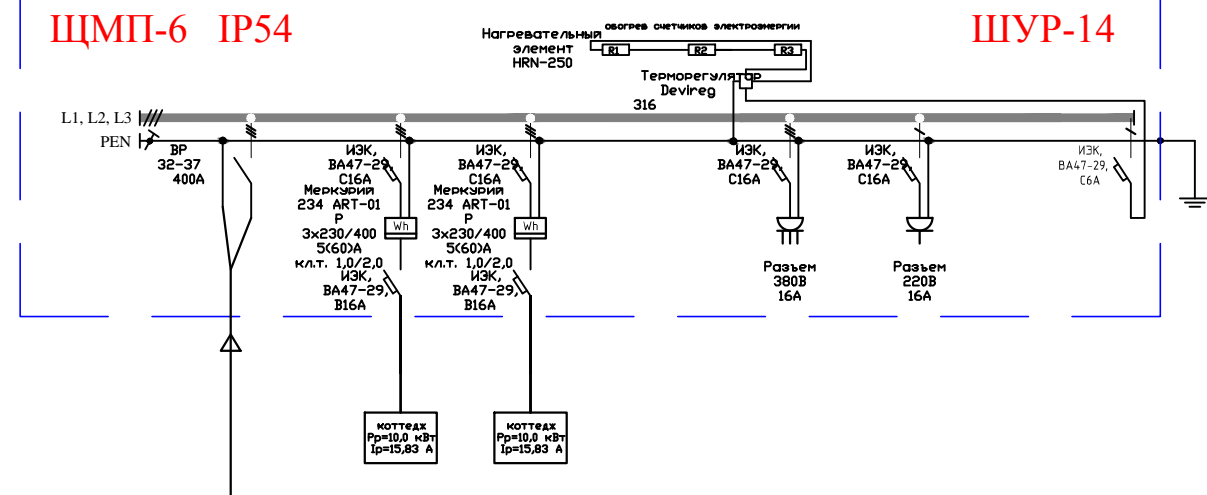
ЩМП-6 IP54

ШУР-14

Нагревательный элемент HRN-250

обогрев счетчиков электроэнергии

R1

R2

R3

Терморегулятор Devireg 316

L1, L2, L3

PEN

ВР 32-37 400А

ИЭК, ВА47-29, C16A

Меркурий 234 ART-01 P 3x230/400 5(60)А кл.т. 1,0/2,0

Wh

ИЭК, ВА47-29, B16A

ИЭК, ВА47-29, C16A

Меркурий 234 ART-01 P 3x230/400 5(60)А кл.т. 1,0/2,0

Wh

ИЭК, ВА47-29, B16A

ИЭК, ВА47-29, C16A

Разъем 380В 16А

ИЭК, ВА47-29, C16A

Разъем 220В 16А

ИЭК, ВА47-29, C6A

коттедж Pp=10,0 кВт Ip=15,83 А

коттедж Pp=10,0 кВт Ip=15,83 А